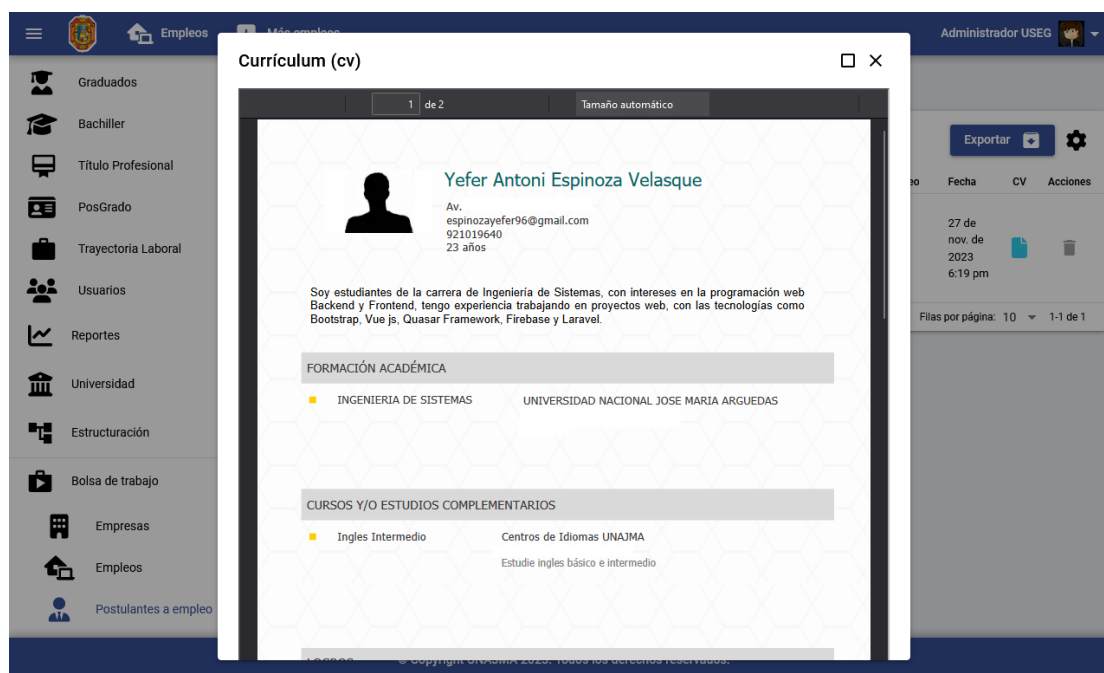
Empleos Más empleos

Administrador USEG

Graduados

Bachiller

Título Profesional

PosGrado

Trayectoria Laboral

Usuarios

Reportes

Universidad

Estructuración

Bolsa de trabajo

Empresas

Empleos

Postulantes a empleo

Currículum (cv)

1 de 2

Tamaño automático

Yefer Antoni Espinoza Velasque

Av.
espinozayefer96@gmail.com
921019640
23 años

Soy estudiantes de la carrera de Ingeniería de Sistemas, con intereses en la programación web Backend y Frontend, tengo experiencia trabajando en proyectos web, con las tecnologías como Bootstrap, Vue js, Quasar Framework, Firebase y Laravel.

FORMACIÓN ACADÉMICA

INGENIERIA DE SISTEMAS UNIVERSIDAD NACIONAL JOSE MARIA ARGUEDAS

CURSOS Y/O ESTUDIOS COMPLEMENTARIOS

Ingles Intermedio Centros de Idiomas UNAJMA

Estudie ingles básico e intermedio

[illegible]

Exportar

eo Fecha CV Acciones

27 de nov. de 2023 6:19 pm

Filas por página: 10 1-1 de 1

© Copyright UNAJMA 2023. Todos los derechos reservados.